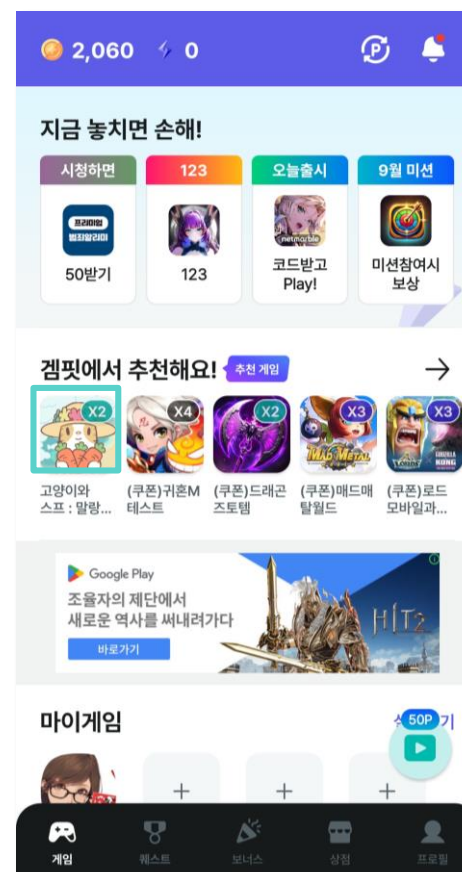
2,060 0

지금 놓치면 손해!

시청하면
프리미엄 범죄알리미
50받기

123
123

오늘출시
netmarble
코드받고 Play!

9월 미션
미션참여시 보상

겜핏에서 추천해요! 추천 게임

X2
고양이와 스프 : 말랑...

X4
(쿠폰)귀혼M 테스트

X2
(쿠폰)드래곤 즈토템

X3
MAD METAL
(쿠폰)매드매 탈월드

X3
(쿠폰)로드 모바일과...

Google Play
조율자의 제단에서 새로운 역사를 써내려가다
바로가기
HIT2

마이게임
50P

게임 퀘스트 보너스 상점 프로필